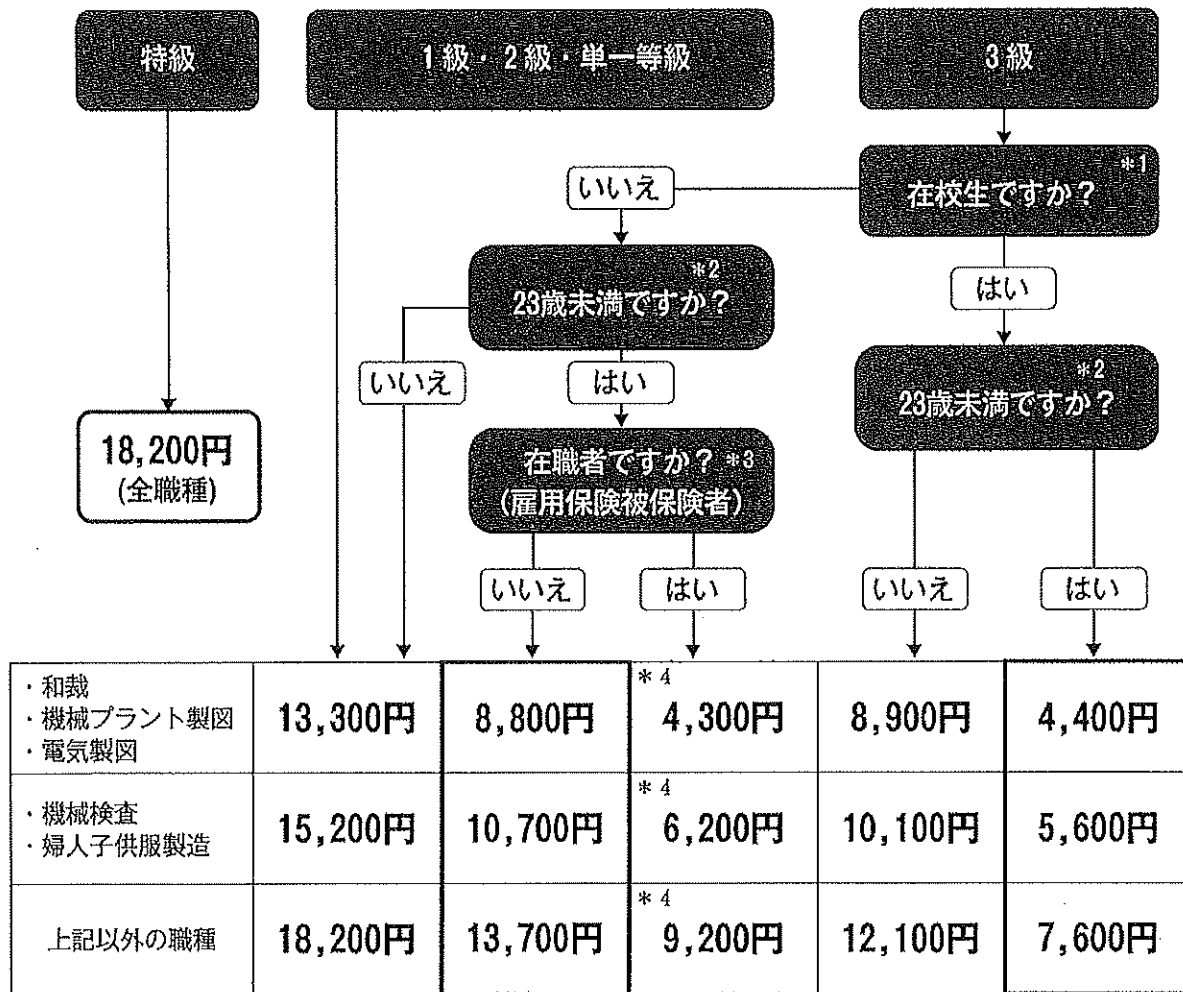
特級

1級・2級・単一等級

3級

在校生ですか？ *1

いいえ

はい

23歳未満ですか？ *2

いいえ

はい

23歳未満ですか？ *2

在職者ですか？ *3
(雇用保険被保険者)

いいえ

はい

いいえ

はい

18,200円
(全職種)

| | | | | | |
|---|---|---|---|---|---|
| ・和裁<br>・機械プラント製図<br>・電気製図 | 13,300円 | 8,800円 | *4<br>4,300円 | 8,900円 | 4,400円 |
| ・機械検査<br>・婦人子供服製造 | 15,200円 | 10,700円 | *4<br>6,200円 | 10,100円 | 5,600円 |
| 上記以外の職種 | 18,200円 | 13,700円 | *4<br>9,200円 | 12,100円 | 7,600円 |